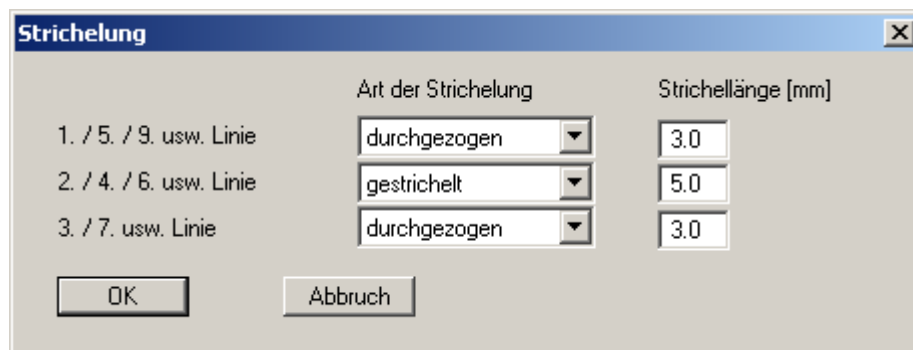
Strichelung

Art der Strichelung

Strichellänge [mm]

| | | |
|---|---|---|
| 1. / 5. / 9. usw. Linie | durchgezogen | 3.0 |
| 2. / 4. / 6. usw. Linie | gestrichelt | 5.0 |
| 3. / 7. usw. Linie | durchgezogen | 3.0 |

OK

Abbruch